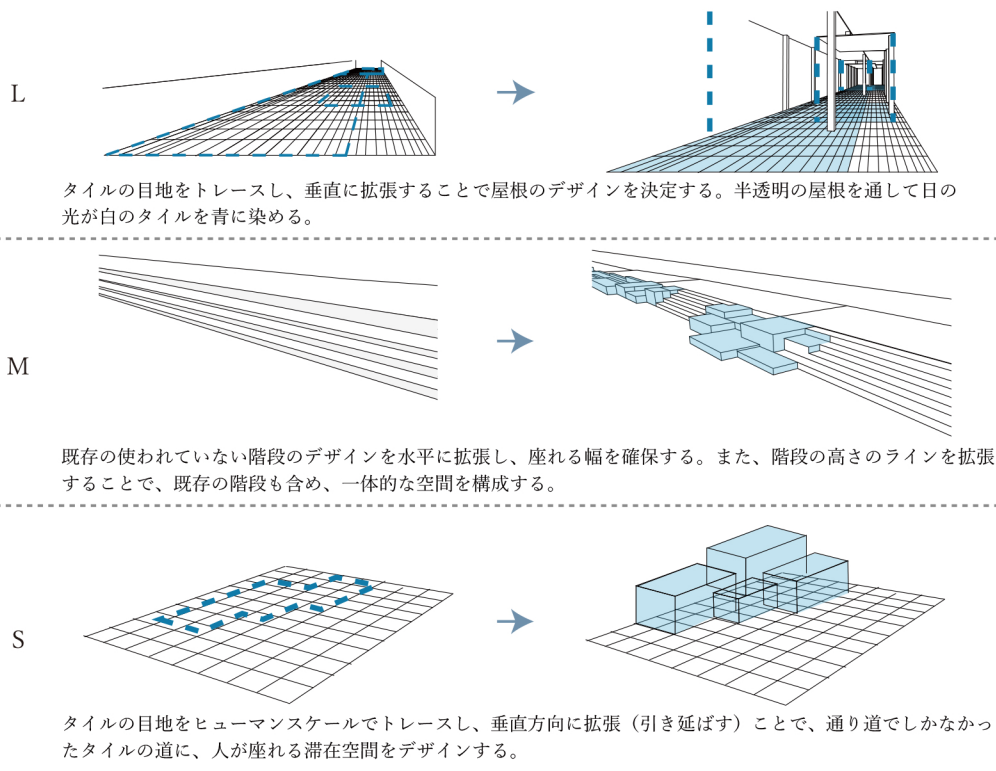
L

タイルの目地をトレースし、垂直に拡張することで屋根のデザインを決定する。半透明の屋根を通して日の光が白のタイルを青に染める。

M

既存の使われていない階段のデザインを水平に拡張し、座れる幅を確保する。また、階段の高さのラインを拡張することで、既存の階段も含め、一体的な空間を構成する。

S

タイルの目地をヒューマンスケールでトレースし、垂直方向に拡張（引き延ばす）ことで、通り道でしかなかったタイルの道に、人が座れる滞在空間をデザインする。